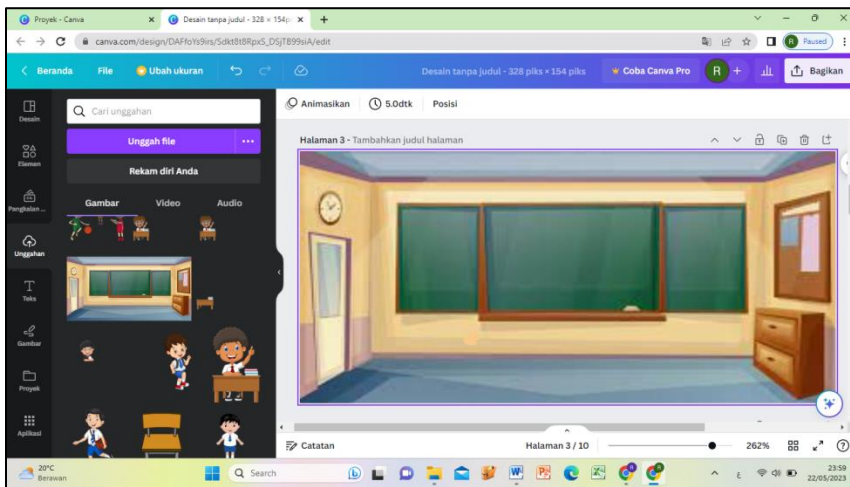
Proyek - Canva
Desain tanpa judul - 328 × 154p
canva.com/design/DAFfoYs9irs/Sdkt8t8RpxS_DSjT899siA/edit
Paused

Beranda
File
Ubah ukuran
Desain tanpa judul - 328 piks × 154 piks
Coba Canva Pro
R
Bagikan

Desain
Elemen
Pangkalan ...
Unggahan
Teks
Gambar
Proyek
Aplikasi

Cari unggahan
Unggah file
...
Rekam diri Anda
Gambar
Video
Audio

Animasikan
5.0dtk
Posisi

Halaman 3 - Tambahkan judul halaman

Catatan
Halaman 3 / 10
262%

20°C
Berawan
Search
23:59
22/05/2023